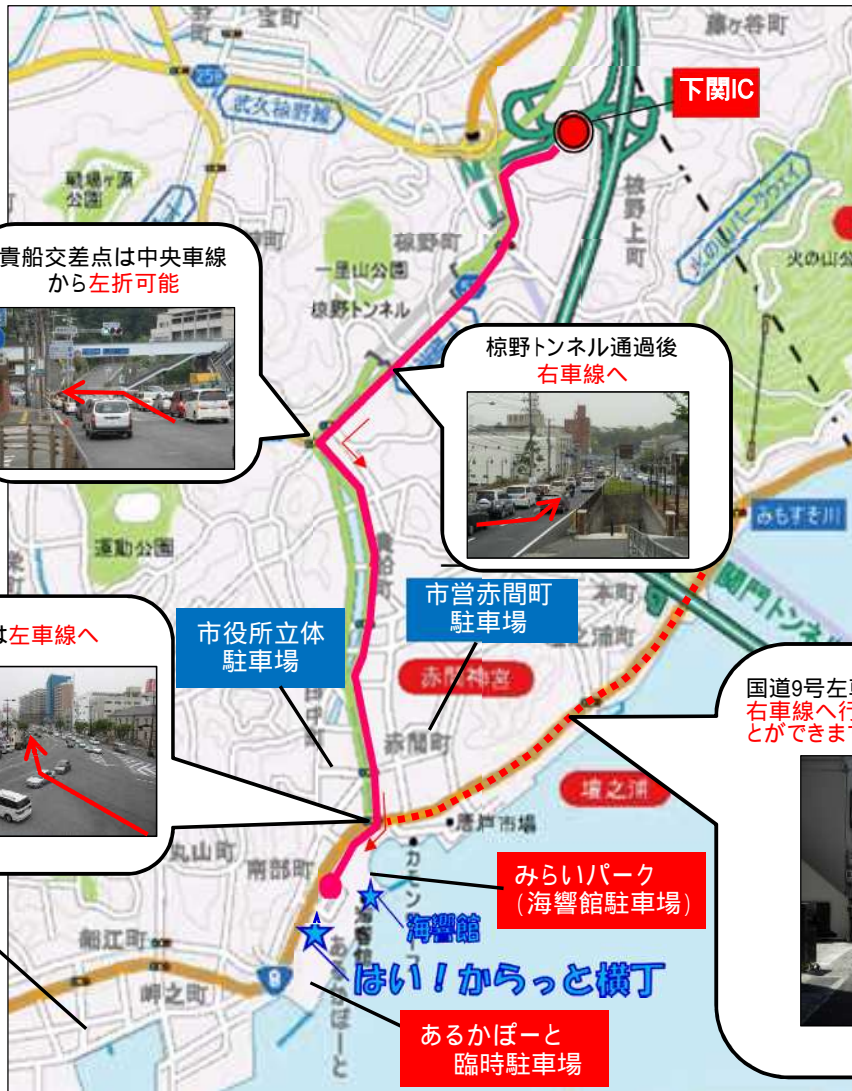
宝町

鎌ヶ谷町

下関IC

武久椋野線

駒燵ヶ瀬公園

椋野上町

火の山パークウェイ

火の山公園

貴船交差点は中央車線から左折可能

椋野町

一里山公園

椋野トンネル

椋野トンネル通過後
右車線へ

みもすそ川

運動公園

貴船町

市営赤間町
駐車場

本町

関門トンネル

は左車線へ

市役所立体
駐車場

赤間神宮

阿弥陀寺町

国道9号左
右車線へ行
とができま

赤間町

壇之浦

唐戸市場

丸山町

南部町

カモンワーフ

みらいパーク
(海響館駐車場)

海響館

はい！からっと横丁

船江町

岬之町

あるかぽーと

あるかぽーと
臨時駐車場